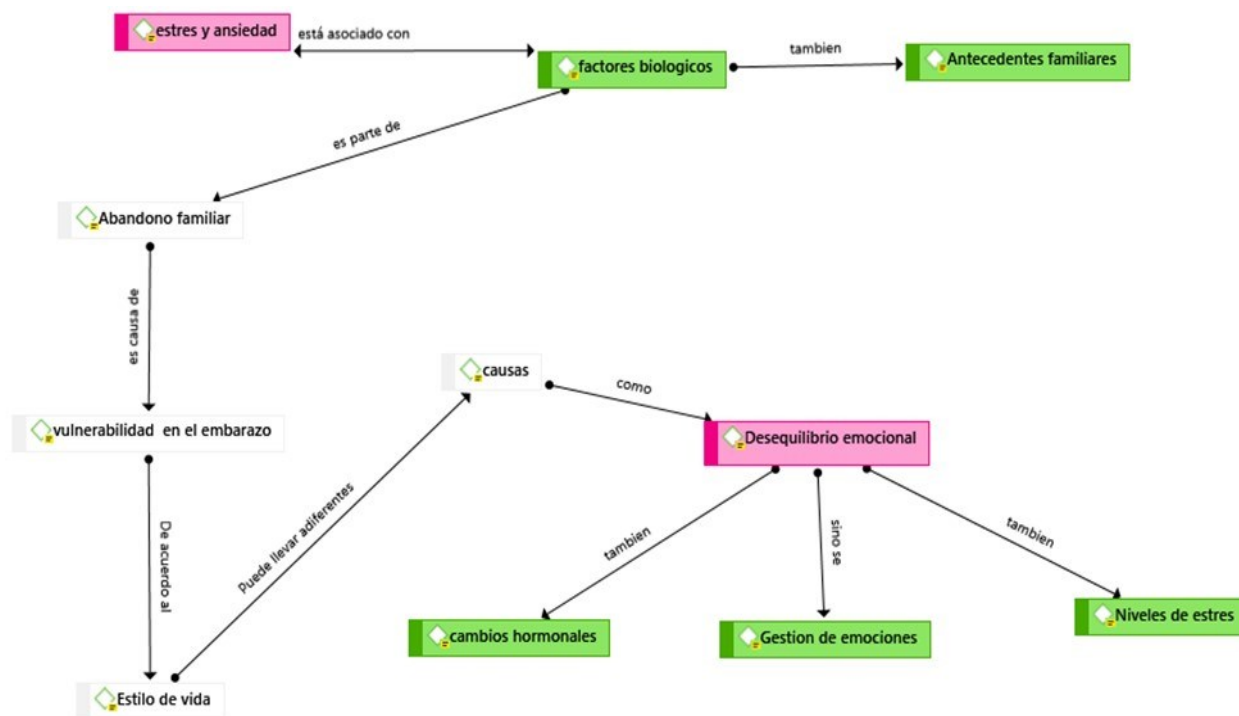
estres y ansiedad
está asociado con
factores biologicos
tambien
Antecedentes familiares
es parte de
Abandono familiar
es causa de
vulnerabilidad en el embarazo
De acuerdo al
Estilo de vida
Puede llevar adiferentes
causas
como
Desequilibrio emocional
tambien
cambios hormonales
sino se
Gestion de emociones
tambien
Niveles de estres